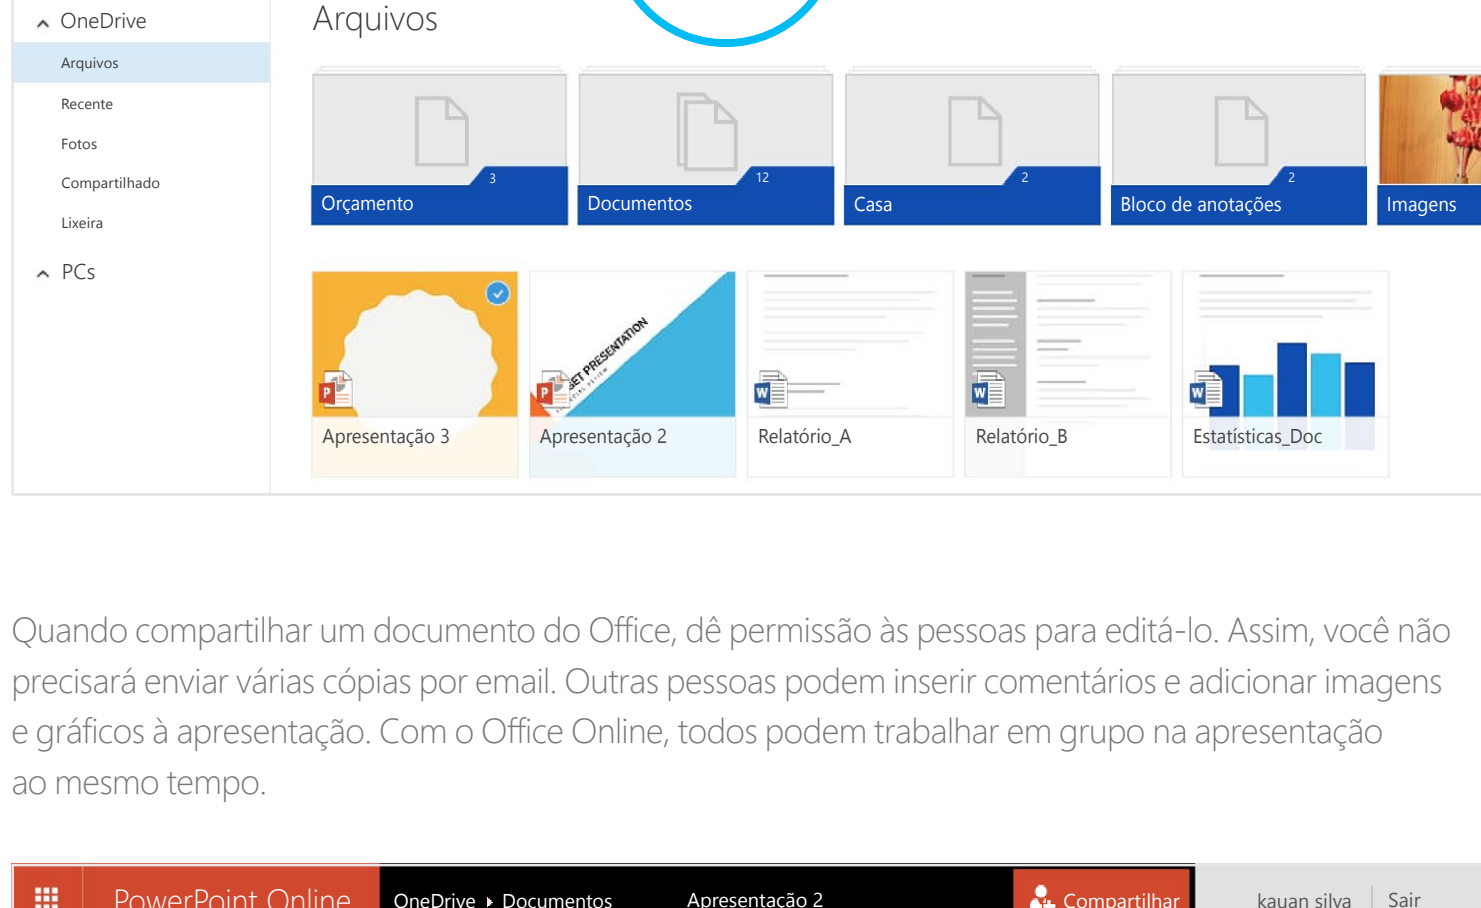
OneDrive
Arquivos
Recente
Fotos
Compartilhado
Lixeira
PCs

Arquivos

3
Orçamento
12
Documentos
2
Casa
2
Bloco de anotações
Imagens

Apresentação 3
Apresentação 2
Relatório_A
Relatório_B
Estatísticas_Doc

Quando compartilhar um documento do Office, dê permissão às pessoas para editá-lo. Assim, você não precisará enviar várias cópias por email. Outras pessoas podem inserir comentários e adicionar imagens e gráficos à apresentação. Com o Office Online, todos podem trabalhar em grupo na apresentação ao mesmo tempo.

PowerPoint Online
OneDrive ▸ Documentos
Apresentação 2
Compartilhar
kauan silva
Sair